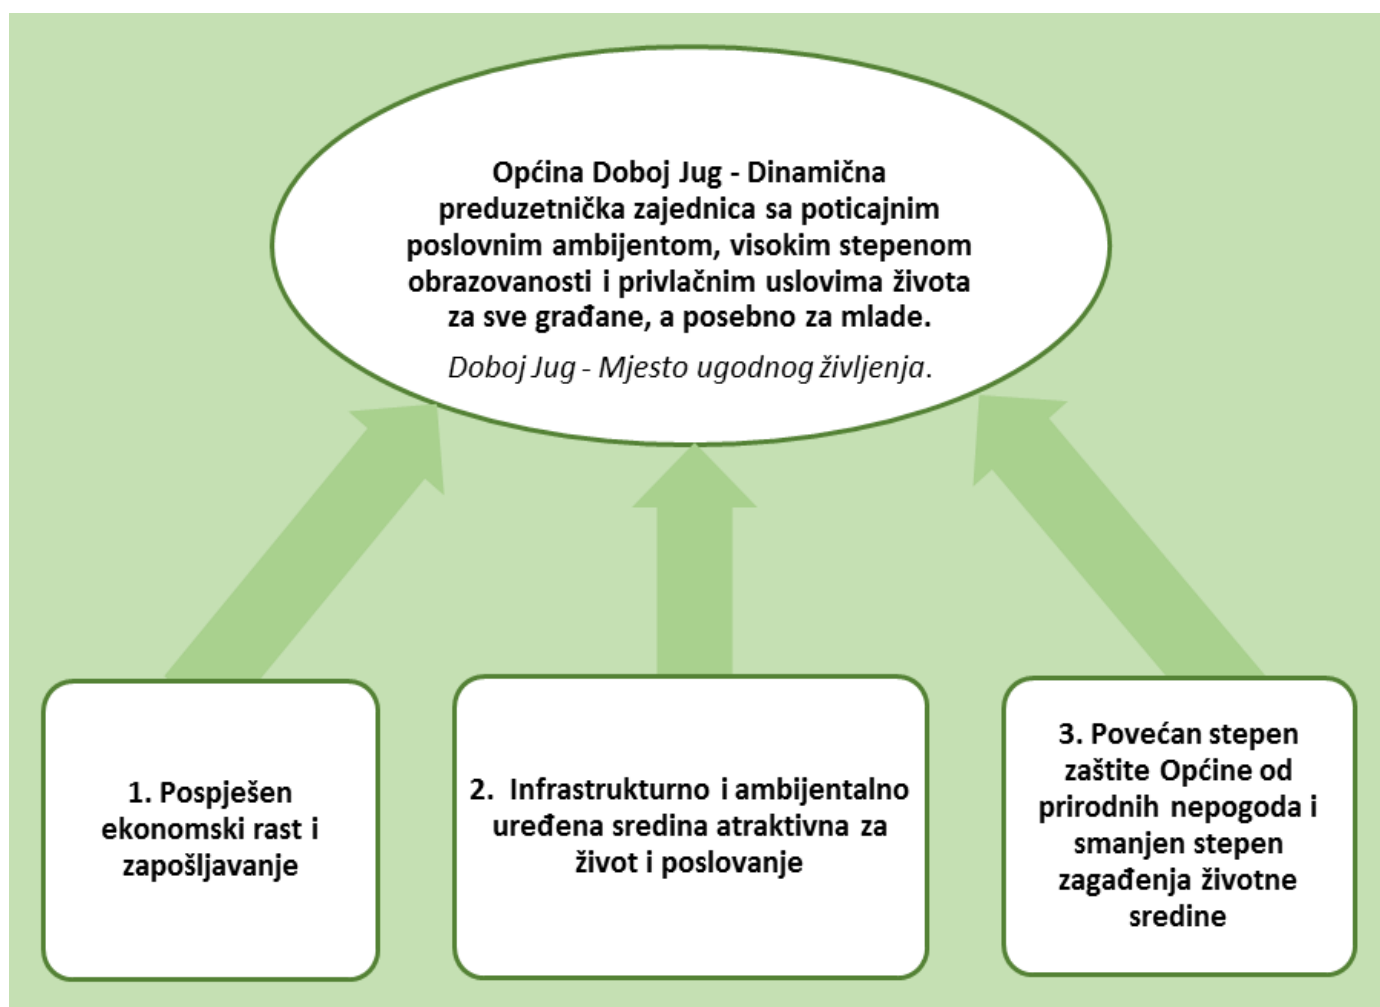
Općina Doboj Jug - Dinamična preduzetnička zajednica sa poticajnim poslovnim ambijentom, visokim stepenom obrazovanosti i privlačnim uslovima života za sve građane, a posebno za mlade.

Doboj Jug - Mjesto ugodnog življenja.

1. Pospješen ekonomski rast i zapošljavanje

2. Infrastrukturno i ambijentalno uređena sredina atraktivna za život i poslovanje

3. Povećan stepen zaštite Općine od prirodnih nepogoda i smanjen stepen zagađenja životne sredine